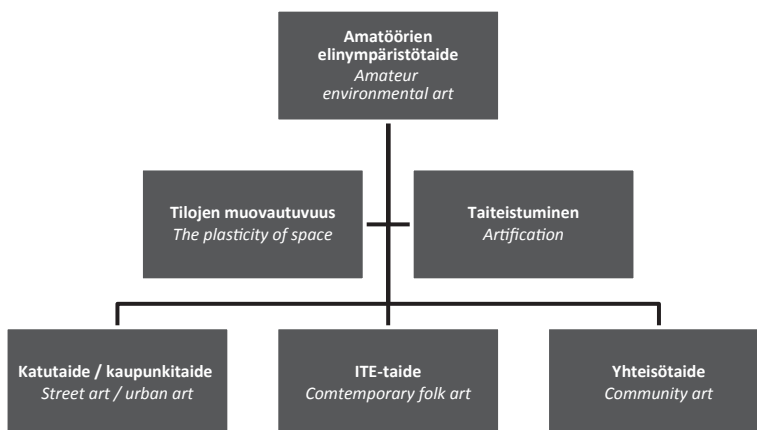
**Amatöörien elinympäristötaide**
*Amateur environmental art*

**Tilojen muovautuvuus**
*The plasticity of space*

**Taiteistuminen**
*Artification*

**Katutaide / kaupunkitaide**
*Street art / urban art*

**ITE-taide**
*Comtemporary folk art*

**Yhteisötaide**
*Community art*